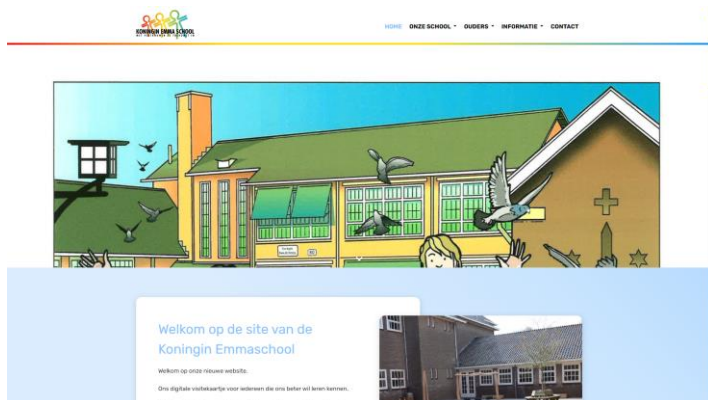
KONINGIN EMMA SCHOOL

HOME ONZE SCHOOL ˅ OUDERS ˅ INFORMATIE ˅ CONTACT

Welkom op de site van de Koningin Emmaschool

Welkom op onze nieuwe website.

Ons digitale visitekaartje voor iedereen die ons beter wil leren kennen.